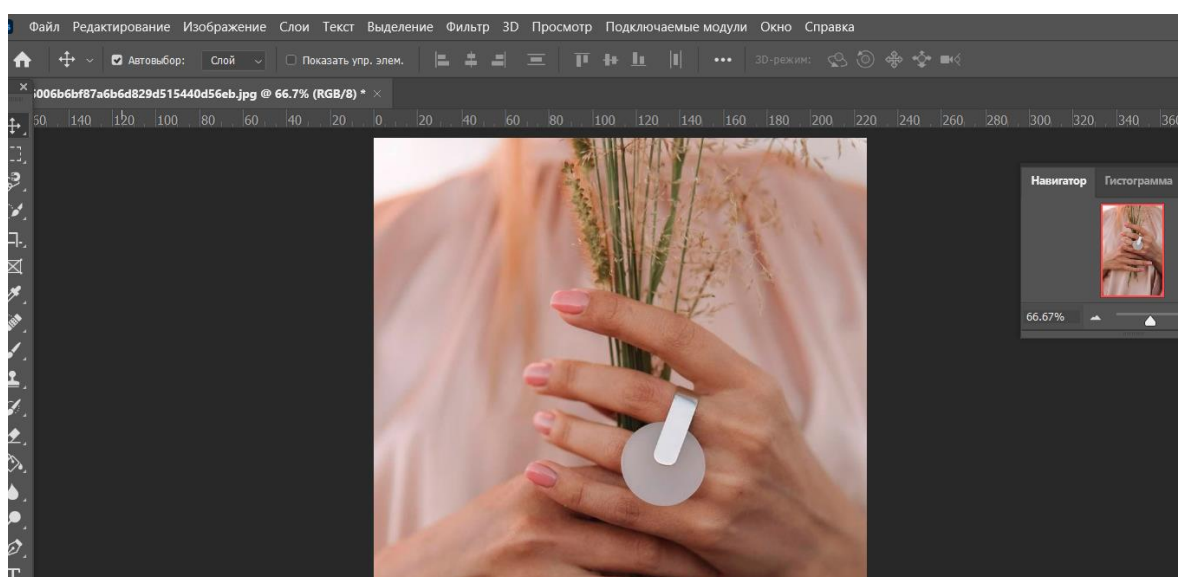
Файл Редактирование Изображение Слои Текст Выделение Фильтр 3D Просмотр Подключаемые модули Окно Справка

Автовыбор: Слой Показать упр. элем. ••• 3D-режим:

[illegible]006b6bf87a6b6d829d515440d56eb.jpg @ 66.7% (RGB/8) * ×

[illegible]60 140 120 100 80 60 40 20 0 20 40 60 80 100 120 140 160 180 200 220 240 260 280 300 320 340 36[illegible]

Навигатор Гистограмма

66.67%